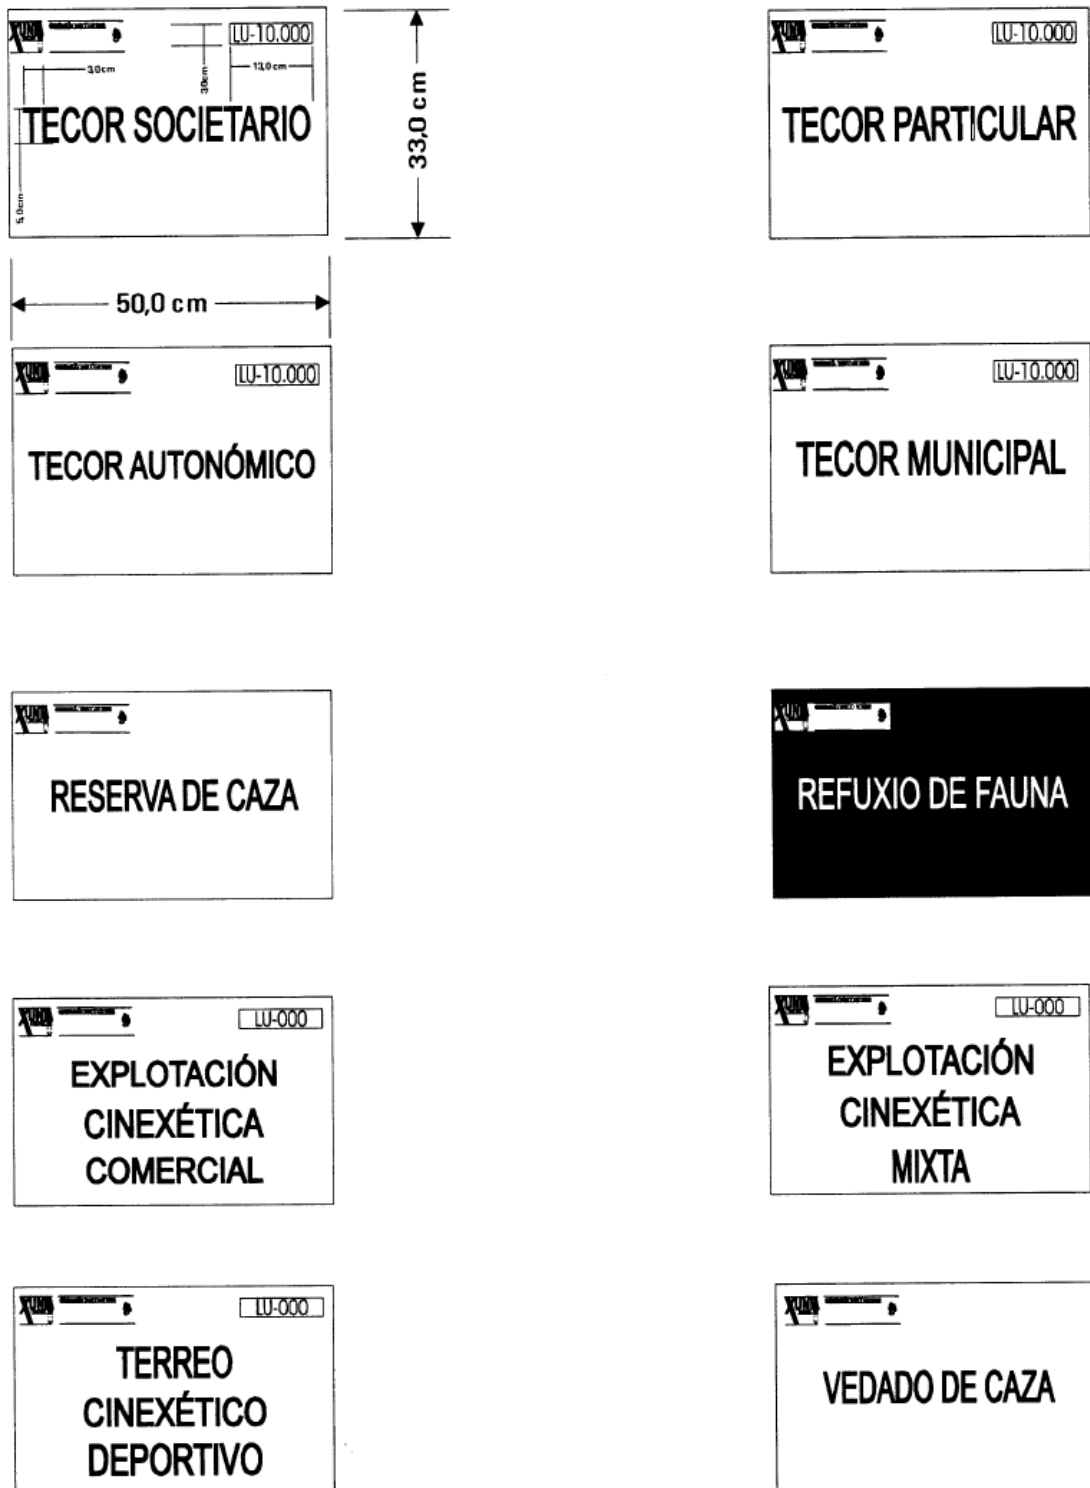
LU-10.000
3,0cm
3,0cm
13,0cm
TECOR SOCIETARIO
5,0cm

33,0 cm

50,0 cm

LU-10.000
TECOR PARTICULAR

LU-10.000
TECOR AUTONÓMICO

LU-10.000
TECOR MUNICIPAL

RESERVA DE CAZA

REFUXIO DE FAUNA

LU-000
EXPLOTACIÓN CINEXÉTICA COMERCIAL

LU-000
EXPLOTACIÓN CINEXÉTICA MIXTA

LU-000
TERREO CINEXÉTICO DEPORTIVO

VEDADO DE CAZA